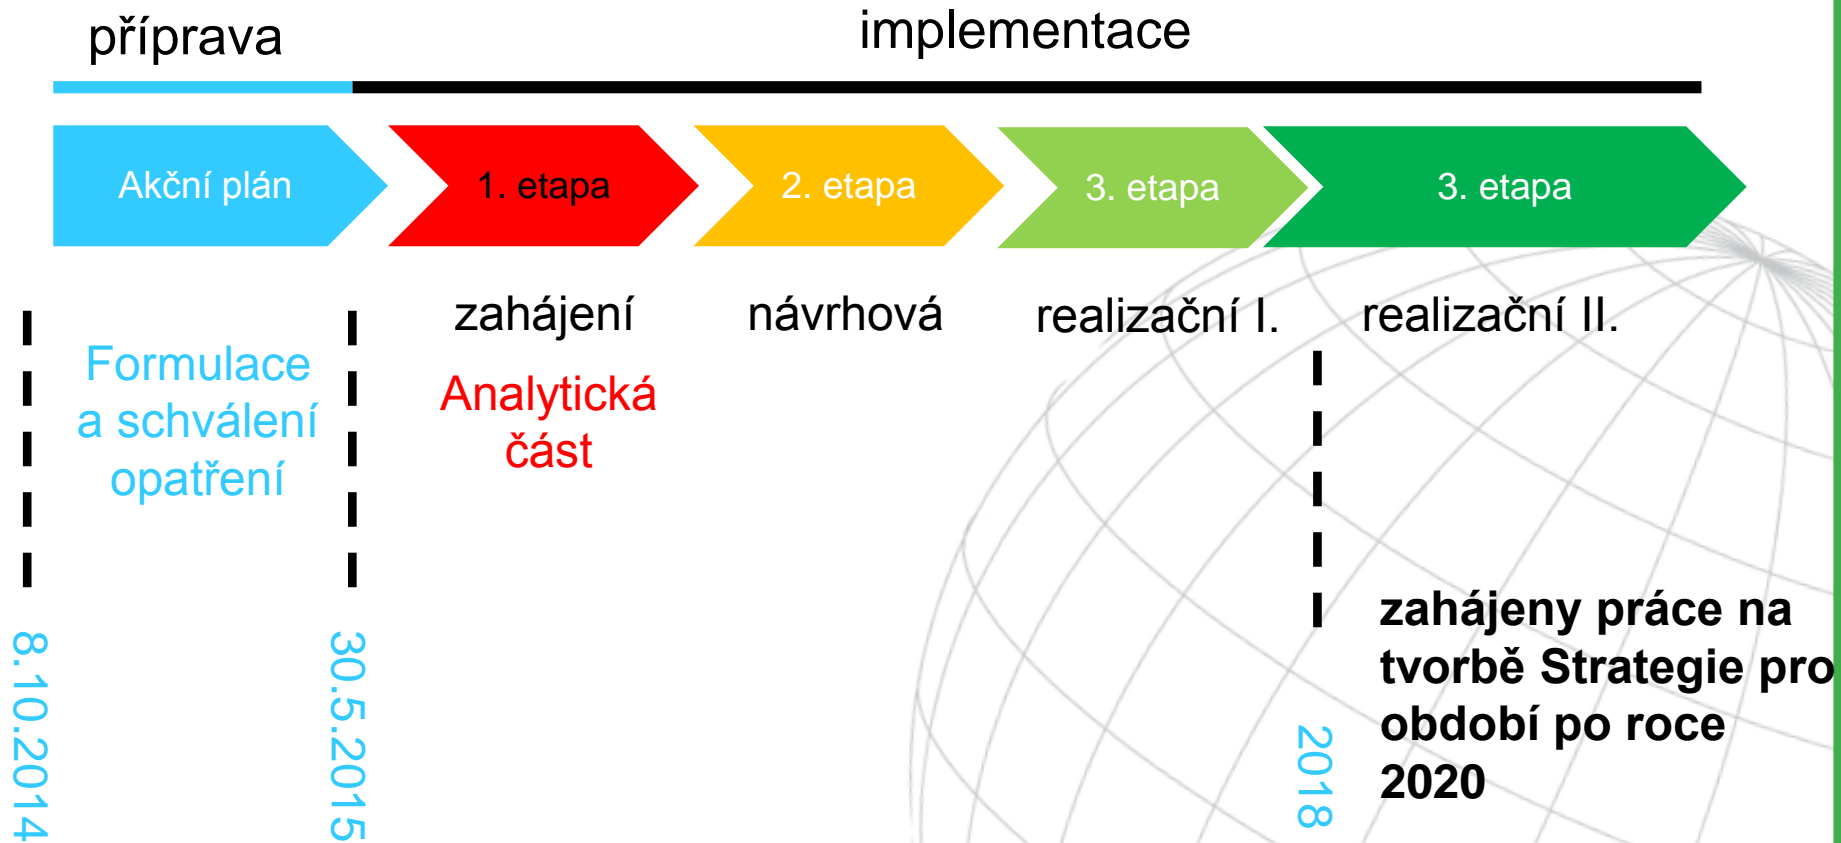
příprava

implementace

Akční plán

1. etapa

2. etapa

3. etapa

3. etapa

zahájení

návrhová

realizační I.

realizační II.

Formulace a schválení opatření

Analytická část

8.10.2014

30.5.2015

2018

zahájeny práce na tvorbě Strategie pro období po roce 2020